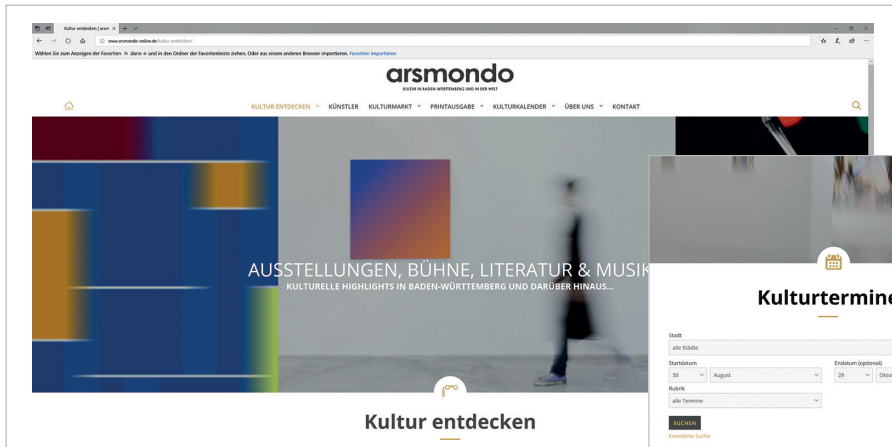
Kultur entdecken | arsm ×

www.arsmondo-online.de/kultur-entdecken/

Wählen Sie zum Anzeigen der Favoriten und dann und in den Ordner der Favoritenleiste ziehen. Oder aus einem anderen Browser importieren. Favoriten importieren

arsmondo

KULTUR IN BADEN-WÜRTTEMBERG UND IN DER WELT

KULTUR ENTDECKEN KÜNSTLER KULTURMARKT PRINTAUSGABE KULTURKALENDER ÜBER UNS KONTAKT

AUSSTELLUNGEN, BÜHNE, LITERATUR & MUSIK

KULTURELLE HIGHLIGHTS IN BADEN-WÜRTTEMBERG UND DARÜBER HINAUS...

Kultur entdecken

Kulturtermine

Stadt

alle Städte

Startdatum

30 August

Enddatum (optional)

29 Oktob

Rubrik

alle Termine

SUCHEN

Erweiterte Suche